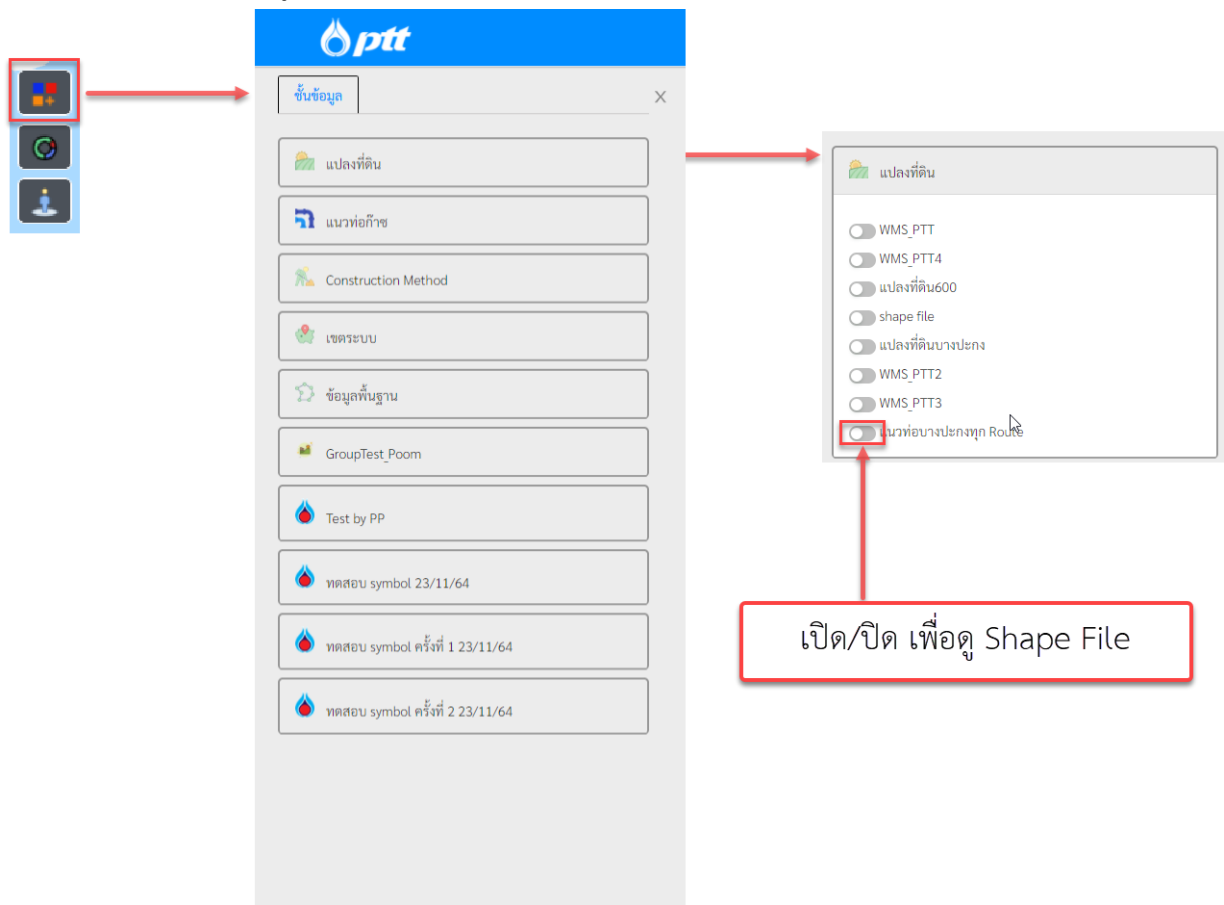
ptt

ชั้นข้อมูล

×

แปลงที่ดิน

แนวท่อก๊าซ

Construction Method

เขตระบบ

ข้อมูลพื้นฐาน

GroupTest_Poom

Test by PP

ทดสอบ symbol 23/11/64

ทดสอบ symbol ครั้งที่ 1 23/11/64

ทดสอบ symbol ครั้งที่ 2 23/11/64

แปลงที่ดิน

WMS_PTT

WMS_PTT4

แปลงที่ดิน600

shape file

แปลงที่ดินบางปะกง

WMS_PTT2

WMS_PTT3

แนวท่อบางปะกงทุก Route

เปิด/ปิด เพื่อดู Shape File